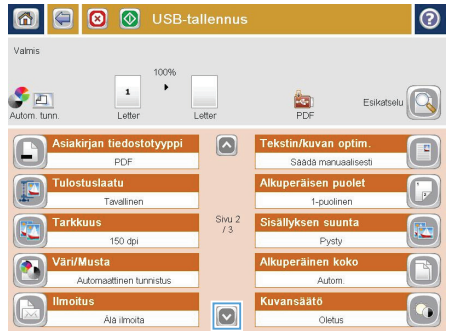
USB-tallennus

Valmis

100%

1

Autom. tunn.

Letter

Letter

PDF

Esikatselu

Asiakirjan tiedostotyyppi
PDF

Tulostuslaatu
Tavallinen

Tarkkuus
150 dpi

Väri/Musta
Automaattinen tunnistus

Ilmoitus
Älä ilmoita

Sivu 2 / 3

Tekstin/kuvan optim.
Säädä manuaalisesti

Alkuperäisen puolet
1-puolinen

Sisällyksen suunta
Pysty

Alkuperäinen koko
Autom.

Kuvansäätö
Oletus